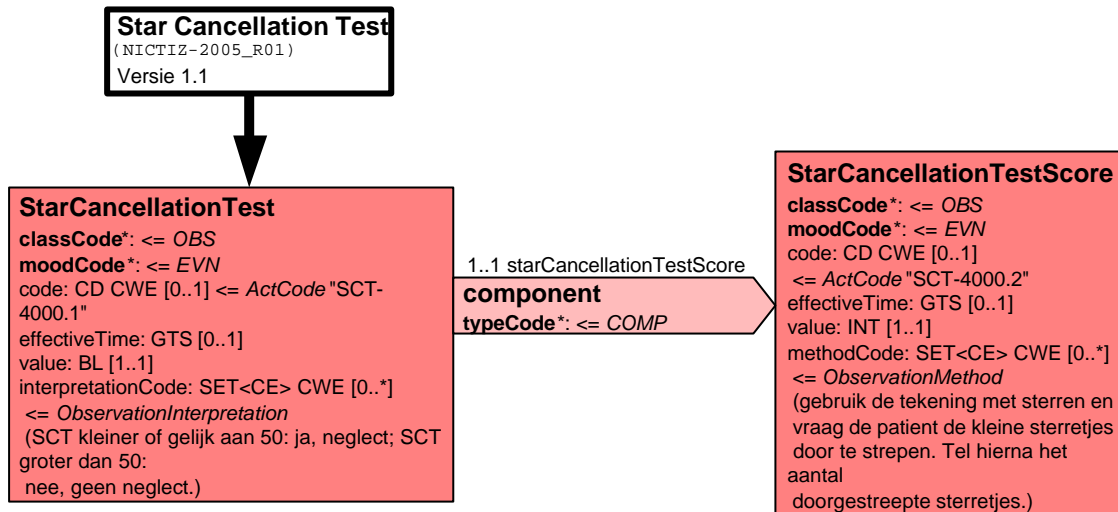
Star Cancellation Test
(NICTIZ-2005_R01)
Versie 1.1

StarCancellationTest
classCode*: <= OBS
moodCode*: <= EVN
code: CD CWE [0..1] <= ActCode "SCT-4000.1"
effectiveTime: GTS [0..1]
value: BL [1..1]
interpretationCode: SET<CE> CWE [0..*]
<= ObservationInterpretation
(SCT kleiner of gelijk aan 50: ja, neglect; SCT groter dan 50:
nee, geen neglect.)

1..1 starCancellationTestScore
component
typeCode*: <= COMP

StarCancellationTestScore
classCode*: <= OBS
moodCode*: <= EVN
code: CD CWE [0..1]
<= ActCode "SCT-4000.2"
effectiveTime: GTS [0..1]
value: INT [1..1]
methodCode: SET<CE> CWE [0..*]
<= ObservationMethod
(gebruik de tekening met sterren en vraag de patient de kleine sterretjes door te strepen. Tel hierna het aantal
doorgestreepte sterretjes.)